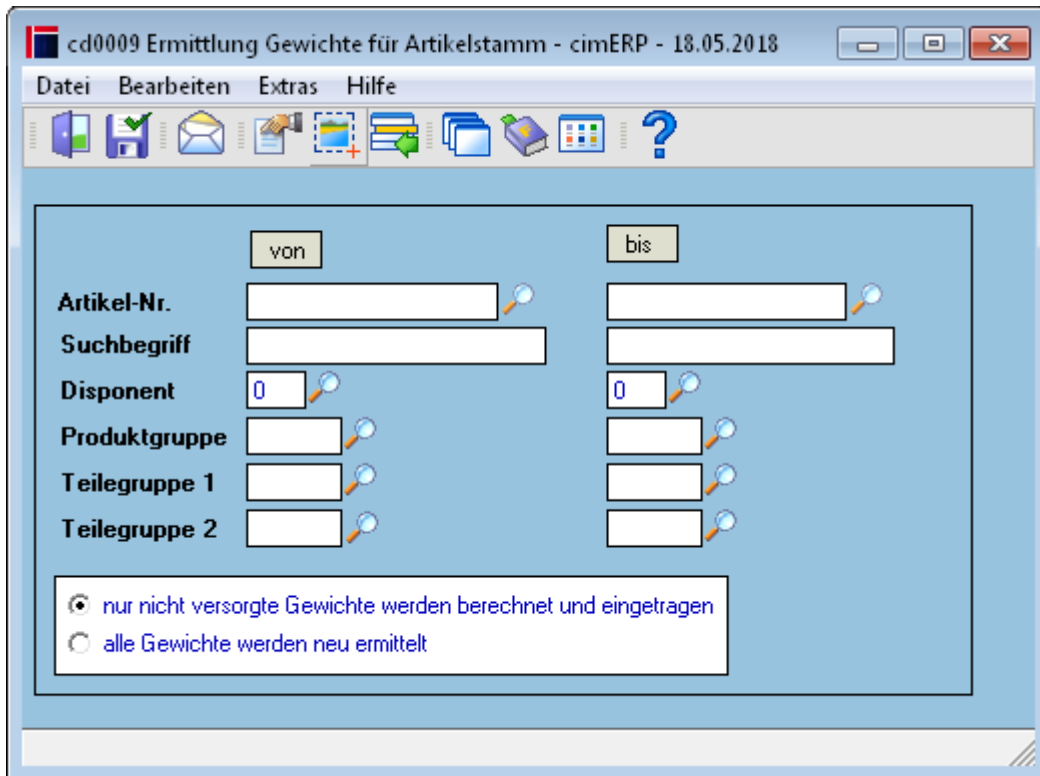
cd0009 Ermittlung Gewichte für Artikelstamm - cimERP - 18.05.2018

Datei Bearbeiten Extras Hilfe

von

bis

Artikel-Nr.

Suchbegriff

Disponent 0 0

Produktgruppe

Teilegruppe 1

Teilegruppe 2

nur nicht versorgte Gewichte werden berechnet und eingetragen

alle Gewichte werden neu ermittelt